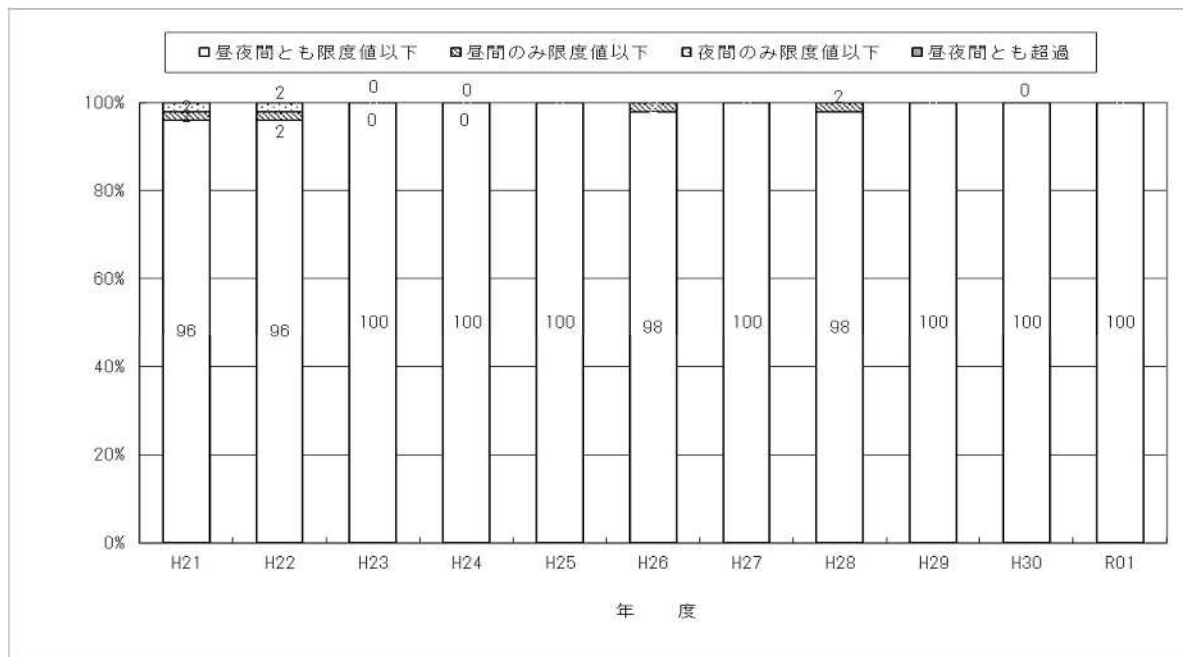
□昼夜間とも限度値以下　▨昼間のみ限度値以下　□夜間のみ限度値以下　■昼夜間とも超過

100%
80%
60%
40%
20%
0%

2
2
96

2
2
96

0
0
100

0
0
100

100

98

100

2
98

100

0
100

100

H21 H22 H23 H24 H25 H26 H27 H28 H29 H30 R01

年　度